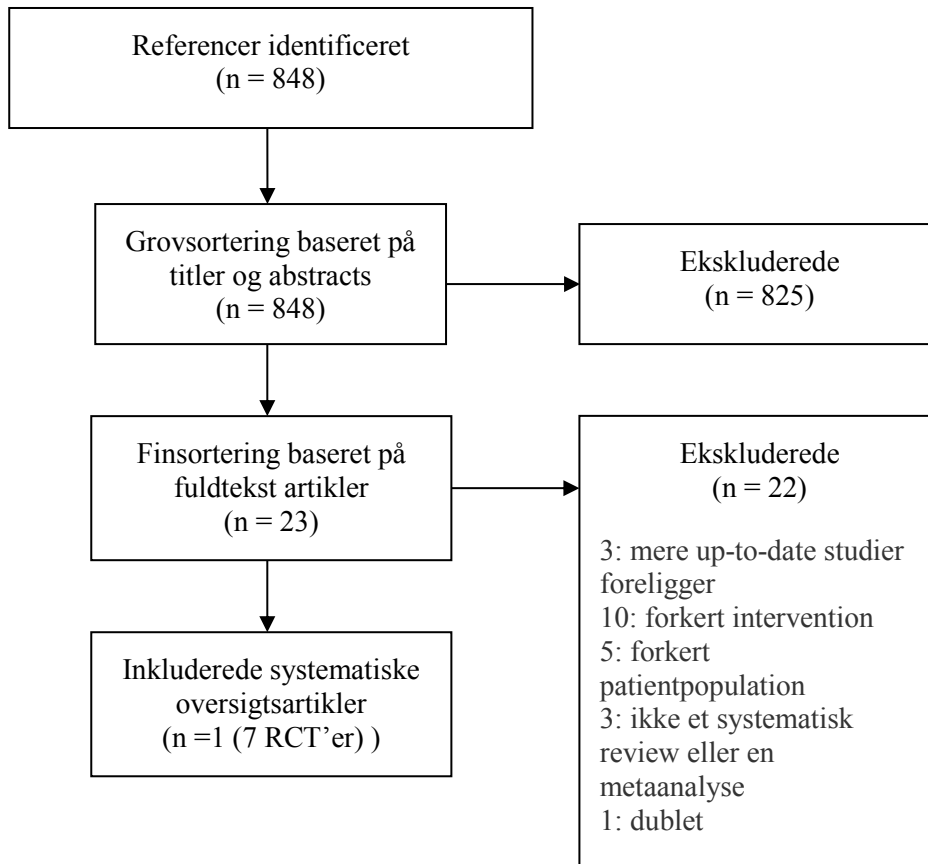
Referencer identificeret
(n = 848)

Grovsortering baseret på titler og abstracts
(n = 848)

Ekskluderede
(n = 825)

Finsortering baseret på fuldtekst artikler
(n = 23)

Ekskluderede
(n = 22)

3: mere up-to-date studier foreligger
10: forkert intervention
5: forkert patientpopulation
3: ikke et systematisk review eller en metaanalyse
1: dublet

Inkluderede systematiske oversigtsartikler
(n =1 (7 RCT'er) )